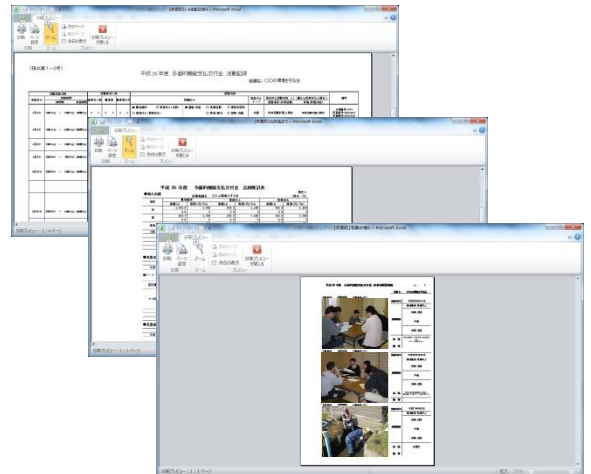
印刷プレビュー
印刷
ページ設定
ズーム
次のページ
前のページ
余白の表示
印刷プレビューを閉じる
(様式第1-5号)
平成 26 年度 多面的機能支払交付金 活動記録
組織名：〇〇〇〇保全会

印刷プレビュー
印刷
ページ設定
ズーム
次のページ
前のページ
余白の表示
印刷プレビューを閉じる
平成 26 年度 多面的機能支払交付金 出納帳計算表

【多面的】写真台帳.xls - Microsoft Excel
印刷プレビュー
印刷
ページ設定
ズーム
次のページ
前のページ
余白の表示
印刷プレビューを閉じる
平成 26 年度 多面的機能支払交付金 活動写真整理
印刷プレビュー : 1 / 1 ページ